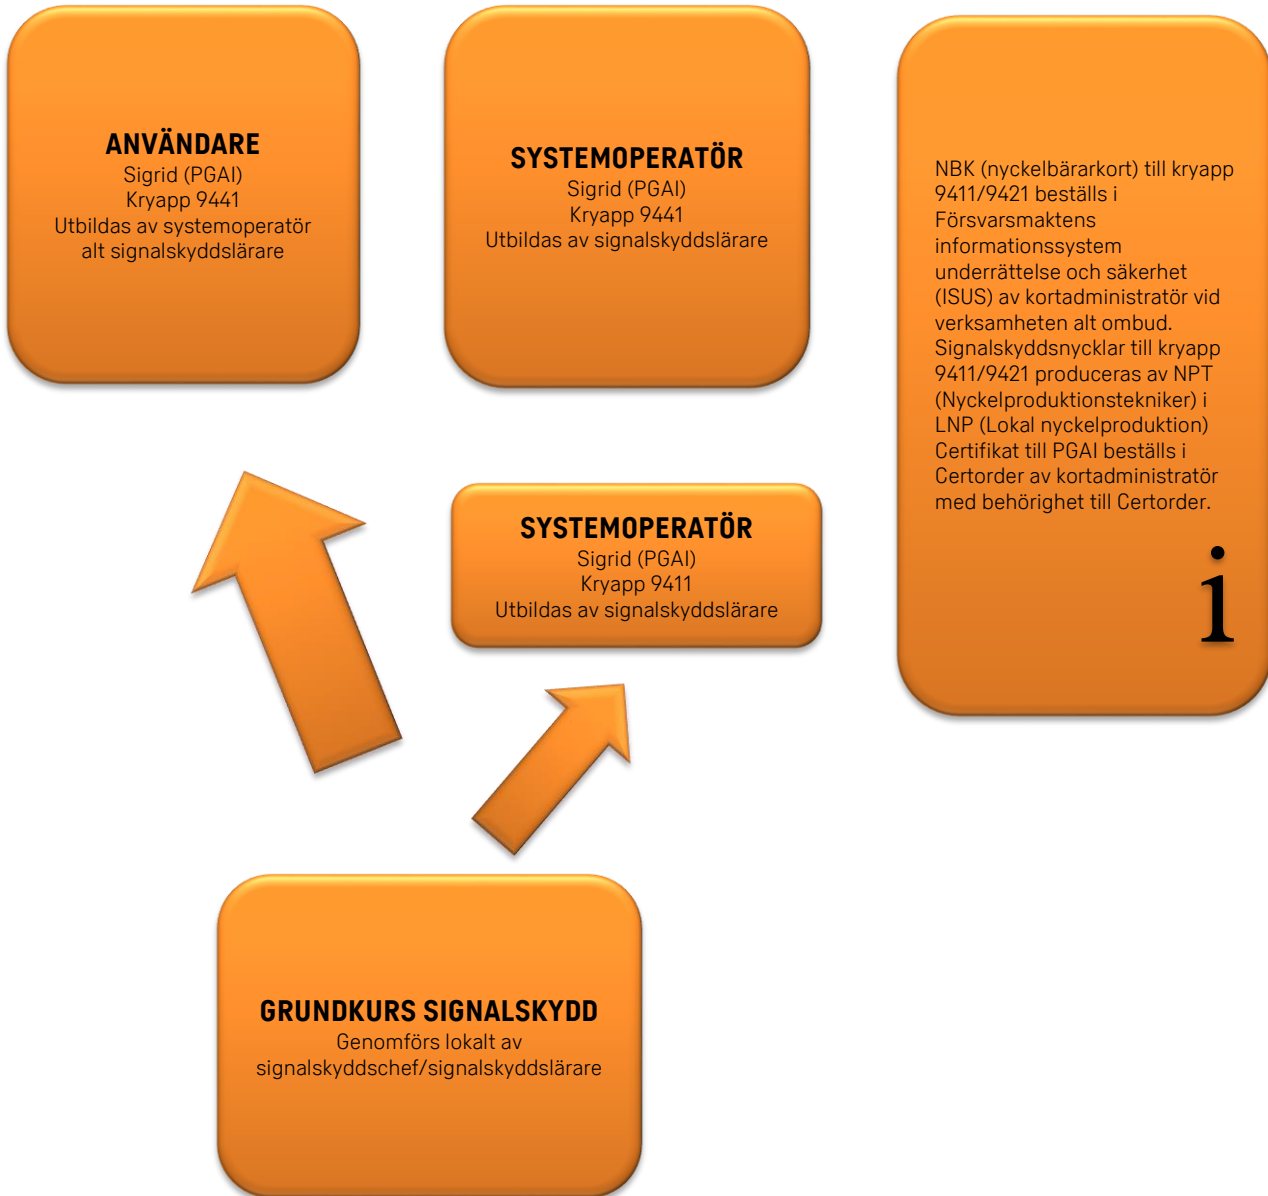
**ANVÄNDARE**
Sigrid (PGAI)
Kryapp 9441
Utbildas av systemoperatör alt signalskyddslärare

**SYSTEMOPERATÖR**
Sigrid (PGAI)
Kryapp 9441
Utbildas av signalskyddslärare

NBK (nyckelbärarkort) till kryapp 9411/9421 beställs i Försvarsmaktens informationssystem underrättelse och säkerhet (ISUS) av kortadministratör vid verksamheten alt ombud. Signalskyddsnycklar till kryapp 9411/9421 produceras av NPT (Nyckelproduktionstekniker) i LNP (Lokal nyckelproduktion) Certifikat till PGAI beställs i Certorder av kortadministratör med behörighet till Certorder.

i

**SYSTEMOPERATÖR**
Sigrid (PGAI)
Kryapp 9411
Utbildas av signalskyddslärare

**GRUNDKURS SIGNALSKYDD**
Genomförs lokalt av signalskyddschef/signalskyddslärare